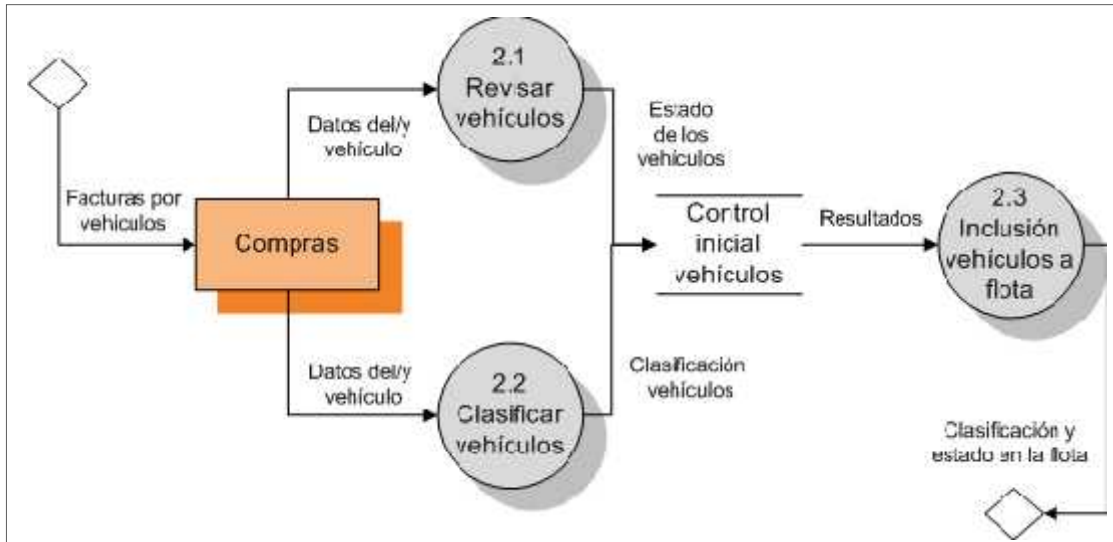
Facturas por vehiculos

Compras

Datos del/y vehiculo

2.1 Revisar vehiculos

Datos del/y vehiculo

2.2 Clasificar vehiculos

Estado de los vehiculos

Clasificación vehiculos

Control inicial vehiculos

Resultados

2.3 Inclusión vehiculos a flota

Clasificación y estado en la flota